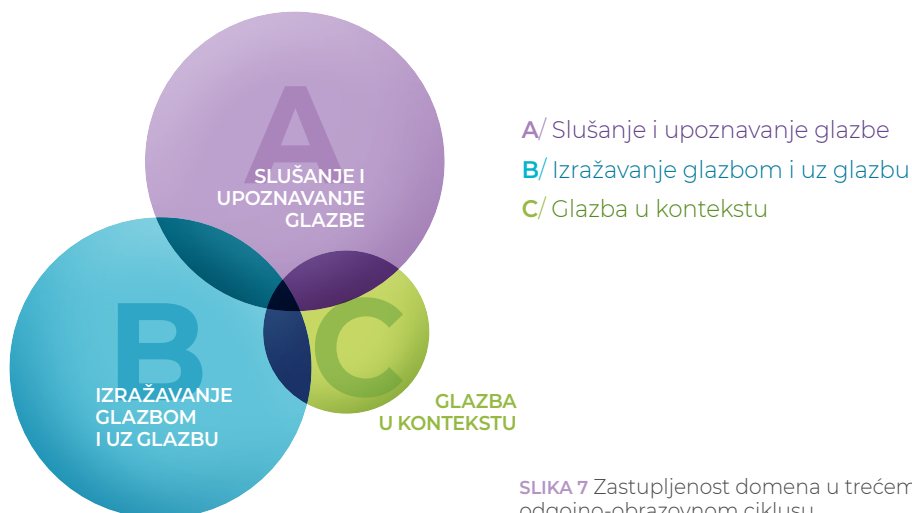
A
SLUŠANJE I UPOZNAVANJE GLAZBE

B
IZRAŽAVANJE GLAZBOM I UZ GLAZBU

C
GLAZBA U KONTEKSTU

A/ Slušanje i upoznavanje glazbe
B/ Izražavanje glazbom i uz glazbu
C/ Glazba u kontekstu

SLIKA 7 Zastupljenost domena u trećem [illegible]
odgojno-obrazovnom ciklusu